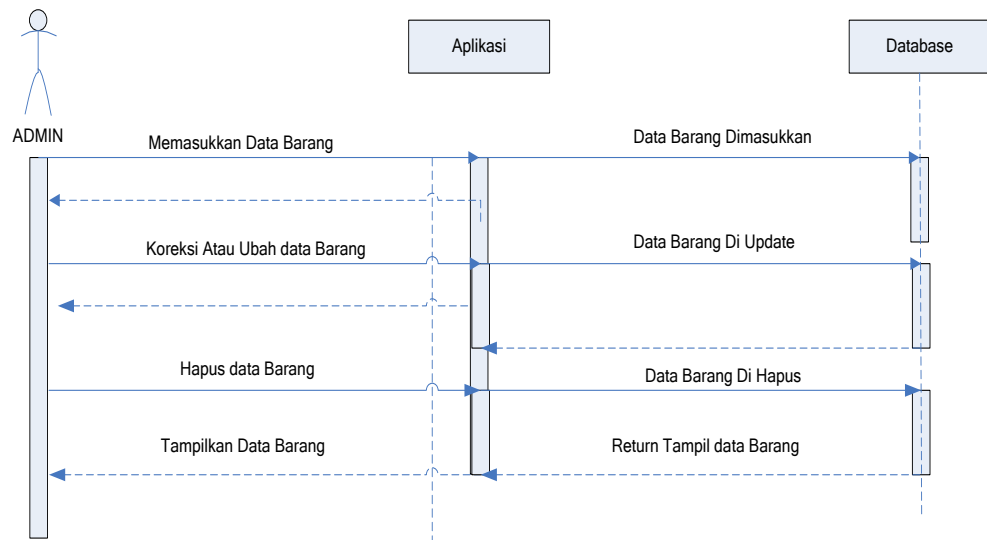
Aplikasi

Database

ADMIN

Memasukkan Data Barang

Data Barang Dimasukkan

Koreksi Atau Ubah data Barang

Data Barang Di Update

Hapus data Barang

Data Barang Di Hapus

Tampilkan Data Barang

Return Tampil data Barang